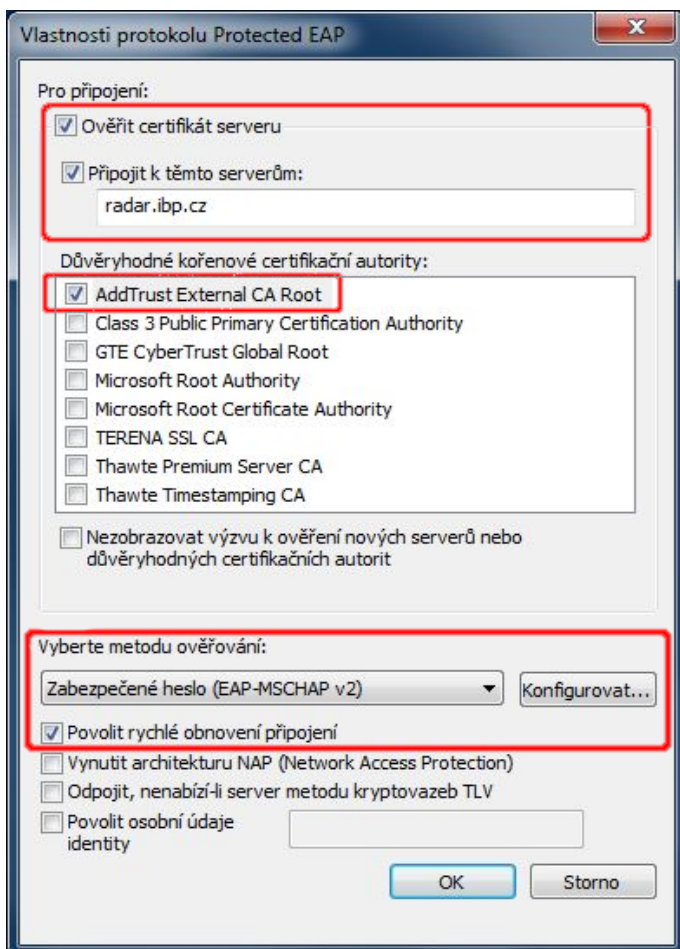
Vlastnosti protokolu Protected EAP

Pro připojení:

Ověřit certifikát serveru

Připojit k těmto serverům:

radar.ibp.cz

Důvěryhodné kořenové certifikační autority:

AddTrust External CA Root
Class 3 Public Primary Certification Authority
GTE CyberTrust Global Root
Microsoft Root Authority
Microsoft Root Certificate Authority
TERENA SSL CA
Thawte Premium Server CA
Thawte Timestamping CA

Nezobrazovat výzvu k ověření nových serverů nebo důvěryhodných certifikačních autorit

Vyberte metodu ověřování:

Zabezpečené heslo (EAP-MSCHAP v2)

Konfigurovat...

Povolit rychlé obnovení připojení

Vynutit architekturu NAP (Network Access Protection)

Odpojit, nenabízí-li server metodu kryptovazeb TLV

Povolit osobní údaje identity

OK

Storno